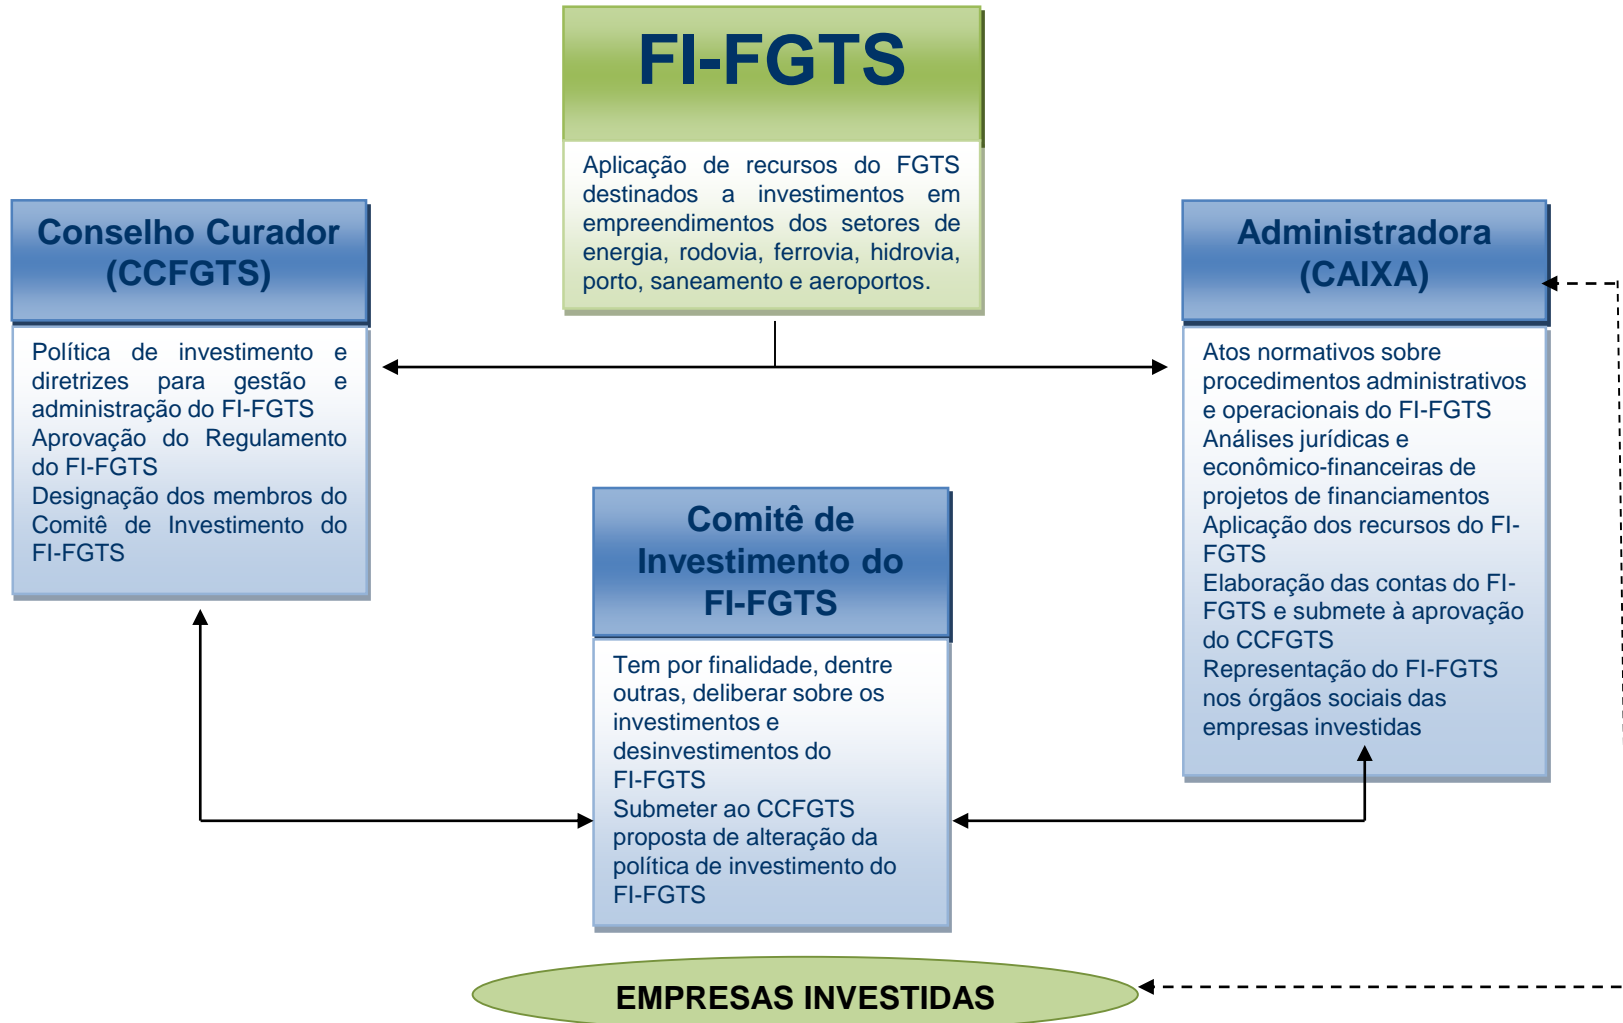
FI-FGTS

Aplicação de recursos do FGTS destinados a investimentos em empreendimentos dos setores de energia, rodovia, ferrovia, hidrovia, porto, saneamento e aeroportos.

Conselho Curador (CCFGTS)

Política de investimento e diretrizes para gestão e administração do FI-FGTS
Aprovação do Regulamento do FI-FGTS
Designação dos membros do Comitê de Investimento do FI-FGTS

Administradora (CAIXA)

Atos normativos sobre procedimentos administrativos e operacionais do FI-FGTS
Análises jurídicas e econômico-financeiras de projetos de financiamentos
Aplicação dos recursos do FI-FGTS
Elaboração das contas do FI-FGTS e submete à aprovação do CCFGTS
Representação do FI-FGTS nos órgãos sociais das empresas investidas

Comitê de Investimento do FI-FGTS

Tem por finalidade, dentre outras, deliberar sobre os investimentos e desinvestimentos do FI-FGTS
Submeter ao CCFGTS proposta de alteração da política de investimento do FI-FGTS

EMPRESAS INVESTIDAS